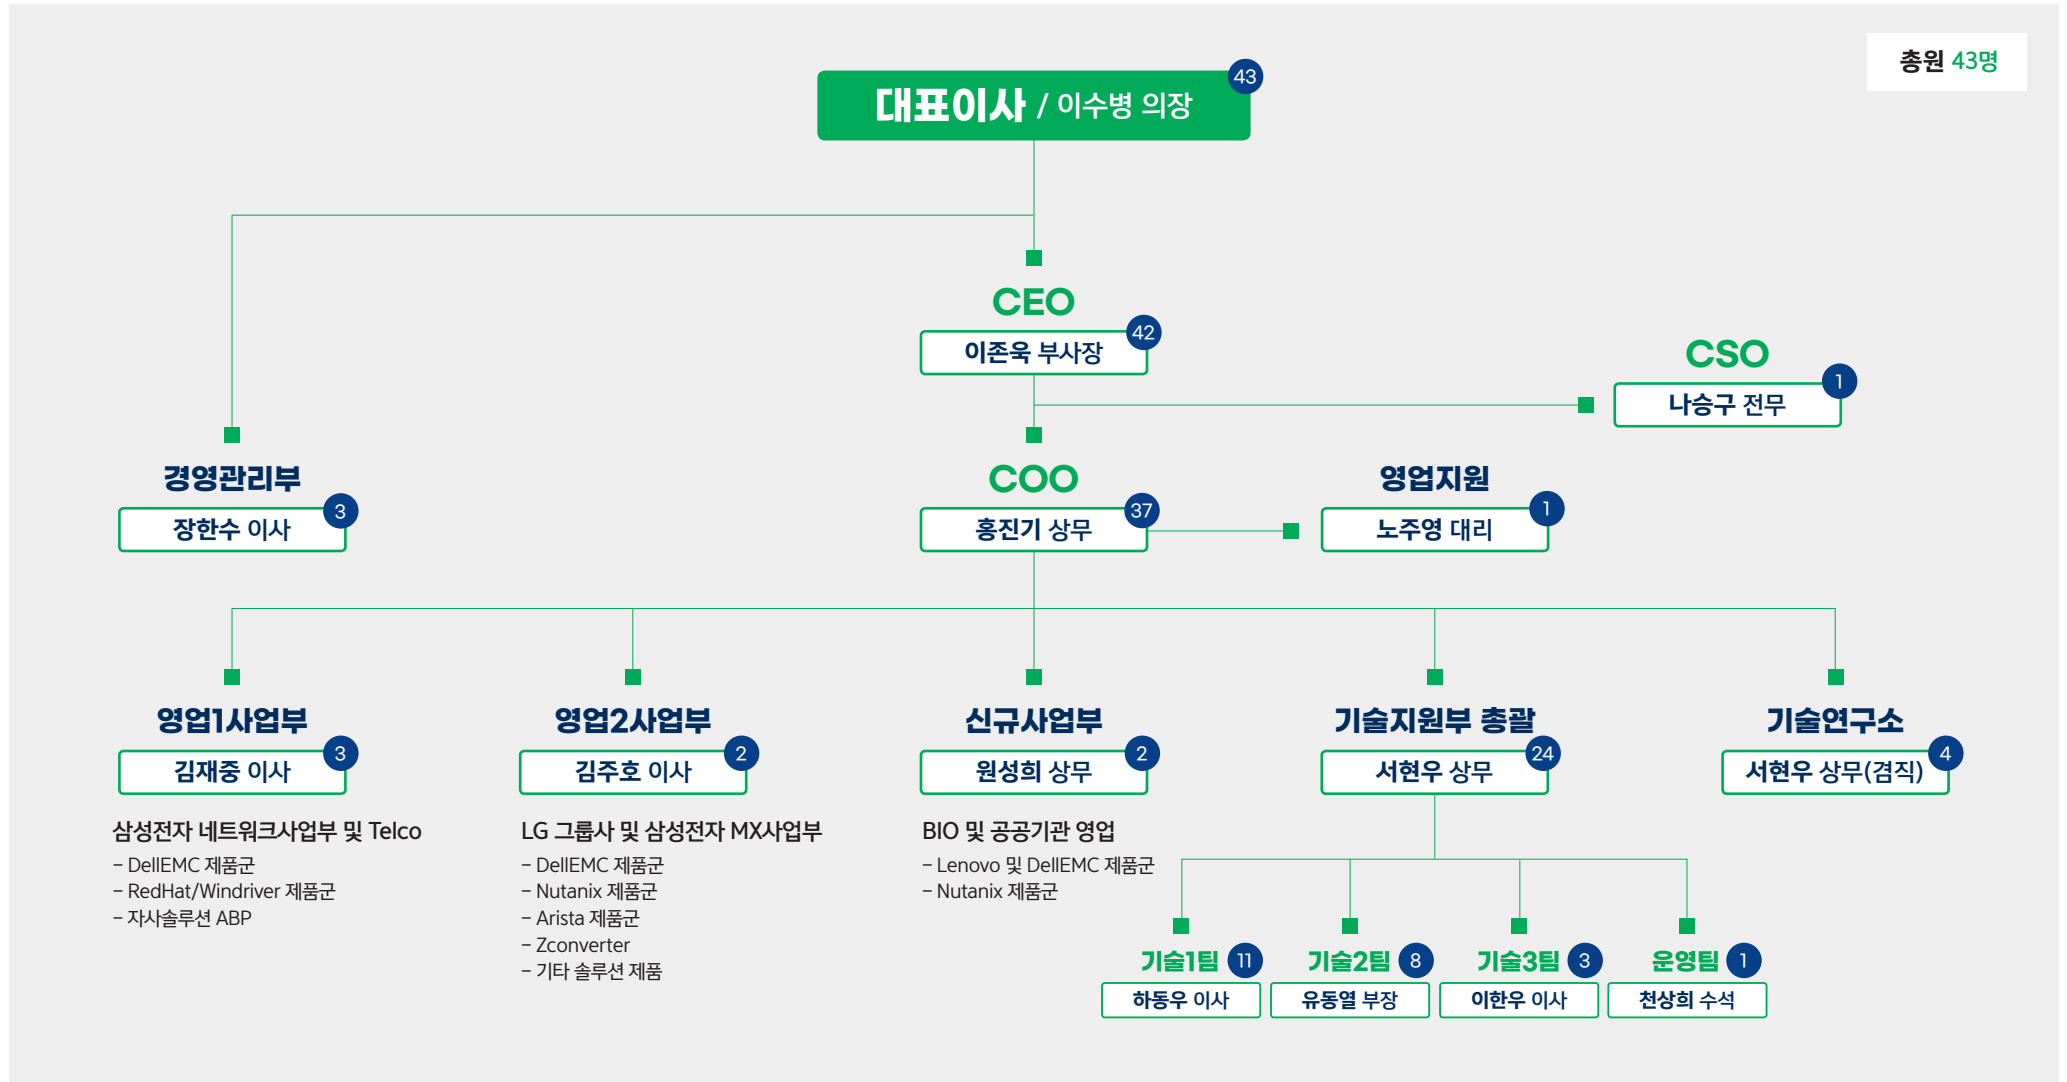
총원 43명

대표이사 / 이수병 의장 43

CEO
이존욱 부사장 42

CSO
나승구 전무 1

경영관리부
장한수 이사 3

COO
홍진기 상무 37

영업지원
노주영 대리 1

영업1사업부
김재중 이사 3
삼성전자 네트워크사업부 및 Telco
– DellEMC 제품군
– RedHat/Windriver 제품군
– 자사솔루션 ABP

영업2사업부
김주호 이사 2
LG 그룹사 및 삼성전자 MX사업부
– DellEMC 제품군
– Nutanix 제품군
– Arista 제품군
– Zconverter
– 기타 솔루션 제품

신규사업부
원성희 상무 2
BIO 및 공공기관 영업
– Lenovo 및 DellEMC 제품군
– Nutanix 제품군

기술지원부 총괄
서현우 상무 24

기술연구소
서현우 상무(겸직) 4

기술1팀 11
하동우 이사

기술2팀 8
유동열 부장

기술3팀 3
이한우 이사

운영팀 1
천상희 수석